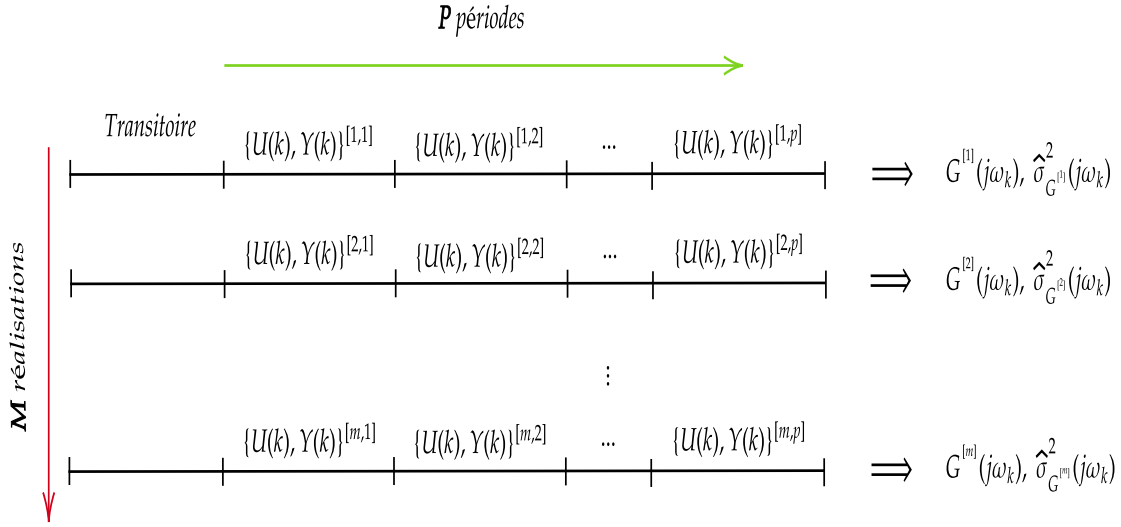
$\boldsymbol{P}$ périodes

$\boldsymbol{M}$ réalisations

Transitoire

$\{U(k),Y(k)\}^{[1,1]}$ $\{U(k),Y(k)\}^{[1,2]}$ ... $\{U(k),Y(k)\}^{[1,p]}$ $\Longrightarrow$ $G^{[1]}(j\omega_k),\ \hat{\sigma}^2_{G^{[1]}}(j\omega_k)$

$\{U(k),Y(k)\}^{[2,1]}$ $\{U(k),Y(k)\}^{[2,2]}$ ... $\{U(k),Y(k)\}^{[2,p]}$ $\Longrightarrow$ $G^{[2]}(j\omega_k),\ \hat{\sigma}^2_{G^{[2]}}(j\omega_k)$

$\vdots$

$\{U(k),Y(k)\}^{[m,1]}$ $\{U(k),Y(k)\}^{[m,2]}$ ... $\{U(k),Y(k)\}^{[m,p]}$ $\Longrightarrow$ $G^{[m]}(j\omega_k),\ \hat{\sigma}^2_{G^{[m]}}(j\omega_k)$